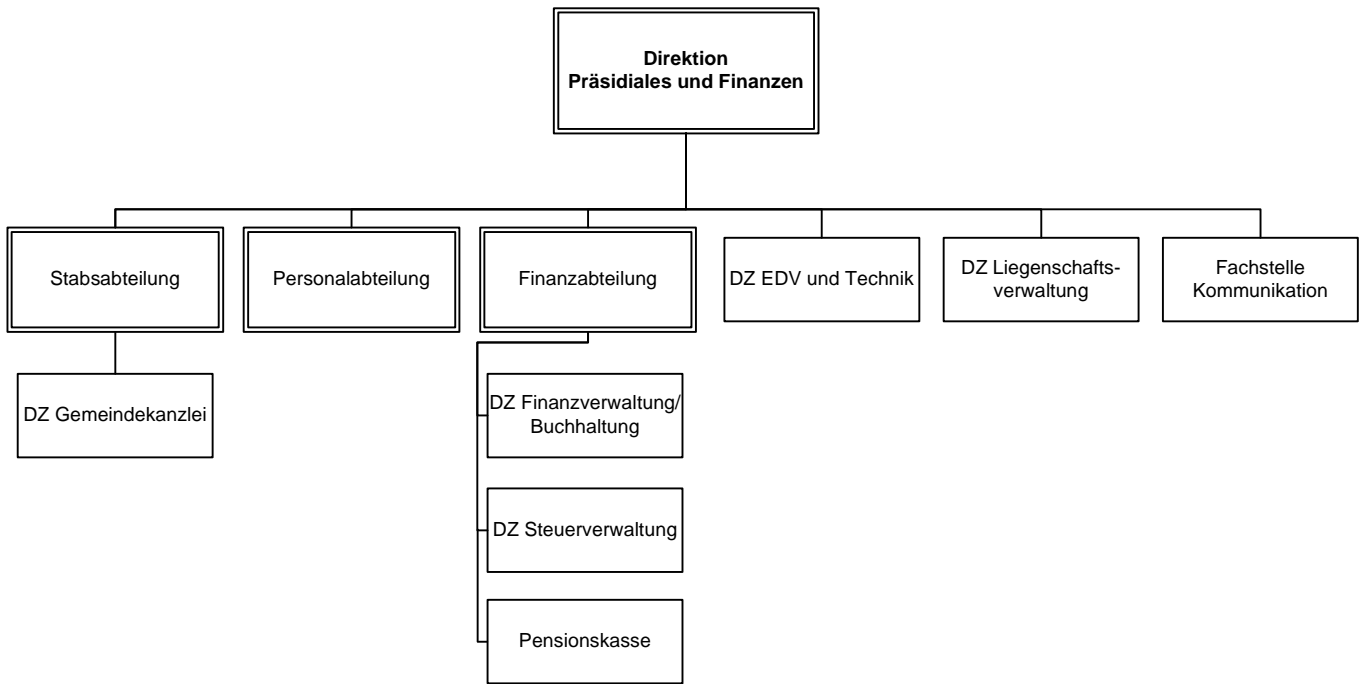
Direktion
Präsidiales und Finanzen

Stabsabteilung

DZ Gemeindekanzlei

Personalabteilung

Finanzabteilung

DZ Finanzverwaltung/ Buchhaltung

DZ Steuerverwaltung

Pensionskasse

DZ EDV und Technik

DZ Liegenschaftsverwaltung

Fachstelle Kommunikation